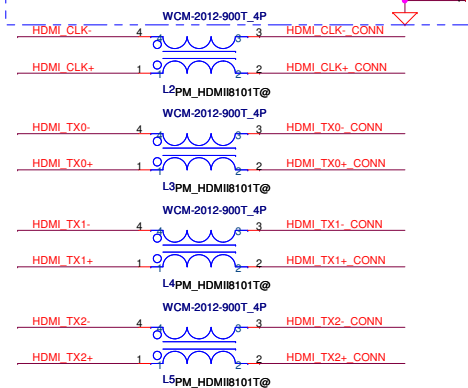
WCM-2012-900T_4P

HDMI_CLK- 4 3 3 HDMI_CLK-_CONN

HDMI_CLK+ 1 2 2 HDMI_CLK+_CONN

L2 PM_HDMII8101T@

WCM-2012-900T_4P

HDMI_TX0- 4 3 3 HDMI_TX0-_CONN

HDMI_TX0+ 1 2 2 HDMI_TX0+_CONN

L3 PM_HDMII8101T@

WCM-2012-900T_4P

HDMI_TX1- 4 3 3 HDMI_TX1-_CONN

HDMI_TX1+ 1 2 2 HDMI_TX1+_CONN

L4 PM_HDMII8101T@

WCM-2012-900T_4P

HDMI_TX2- 4 3 3 HDMI_TX2-_CONN

HDMI_TX2+ 1 2 2 HDMI_TX2+_CONN

L5 PM_HDMII8101T@